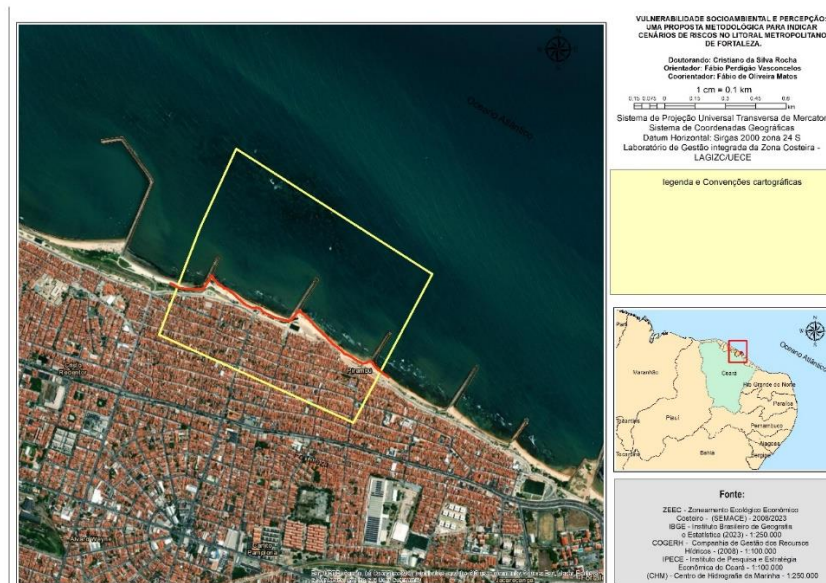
VULNERABILIDADE SOCIOAMBIENTAL E PERCEPÇÃO: UMA PROPOSTA METODOLÓGICA PARA INDICAR CENÁRIOS DE RISCOS NO LITORAL METROPOLITANO DE FORTALEZA.

Doutorando: Cristiano da Silva Rocha
Orientador: Fábio Perdigão Vasconcelos
Coorientador: Fábio de Oliveira Matos

1 cm = 0.1 km

0.15 0.075 0 0.15 0.3 0.45 0.6 km

Sistema de Projeção Universal Transversa de Mercator
Sistema de Coordenadas Geográficas
Datum Horizontal: Sirgas 2000 zona 24 S
Laboratório de Gestão integrada da Zona Costeira - LAGIZC/UECE

legenda e Convenções cartográficas

Oceano Atlântico

Oceano Atlântico

Pará
Maranhão
Ceará
Rio Grande do Norte
Paraíba
Piauí
Pernambuco
Alagoas
Bahia
Tocantins

Fonte:

ZEEC - Zoneamento Ecológico Econômico Costeiro - (SEMACE) - 2008/2023
IBGE - Instituto Brasileiro de Geografia e Estatística (2023) - 1:250.000
COGERH - Companhia de Gestão dos Recursos Hídricos - (2008) - 1:100.000
IPECE - Instituto de Pesquisa e Estratégia Econômica do Ceará - 1:100.000
(CHM) - Centro de Hidrografia da Marinha - 1:250.000

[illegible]
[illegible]
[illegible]
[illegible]